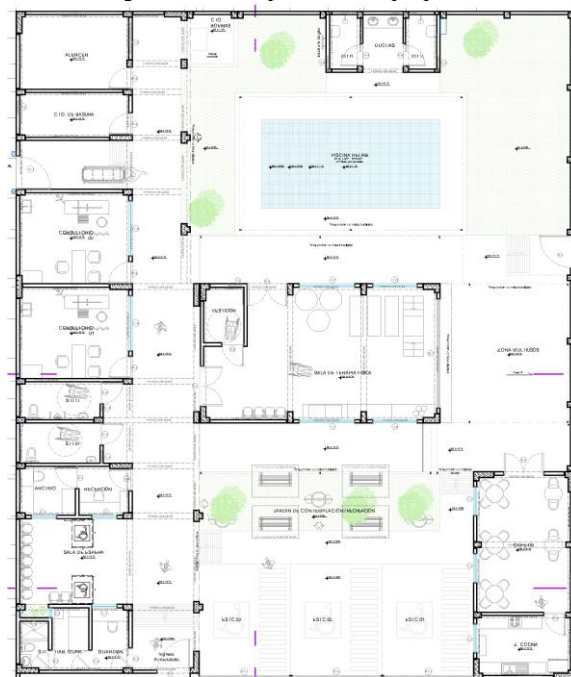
ALMACEN

C.TO. DE BASURA

CONSULTORIO 02

CONSULTORIO 01

C.TO. BOMBAS

DUCHAS

PISCINA HÚMEDA

VESTIDOR

SALA DE TERAPIA FÍSICA

ZONA MULTIUSOS

ARCHIVO

INFORMACIÓN

JARDÍN DE CONTEMPLACIÓN / MEDITACIÓN

SALA DE ESPERA

COMEDOR

ESTAC.01

ESTAC.02

ESTAC.03

S.H. HOMBRES

S.H. MUJERES

COCINA

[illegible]